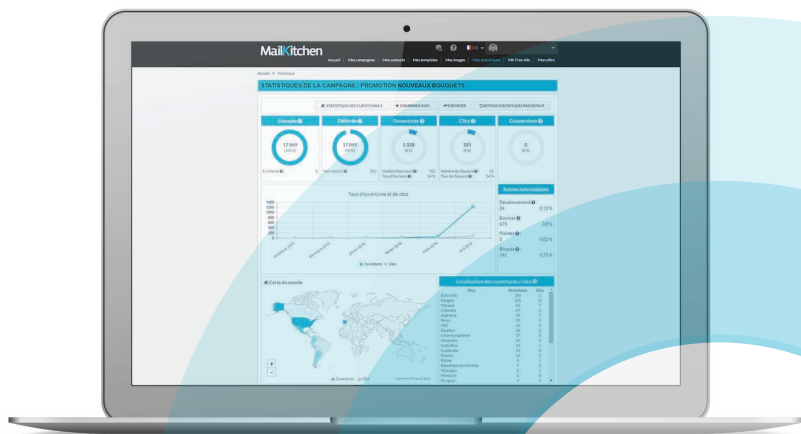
MailKitchen

Accueil | Mes campagnes | Mes contacts | Mes templates | Mes images | Mes statistiques | MK Free Ads | Mes offre

Accueil > Statistique

STATISTIQUES DE LA CAMPAGNE : PROMOTION NOUVEAUX BOUQUETS

STATISTIQUE DES CLIENTS MAILS | COMPARER AVEC | EXPORTER | RETOUR STATISTIQUE PAR DEFAUT

Envoyés | Délivrés | Ouvertures | Clics | Conversions

17 869 | 17 049 | 1 328 | 101 | 0

Taux d'ouvertures et de clics

Autres informations

Désabonnement
Bounces
Plaintes
Blocages

Ouvertures | Clics

Carte du monde

Localisation des ouvertures / clics
Pays | Ouvertures | Clics